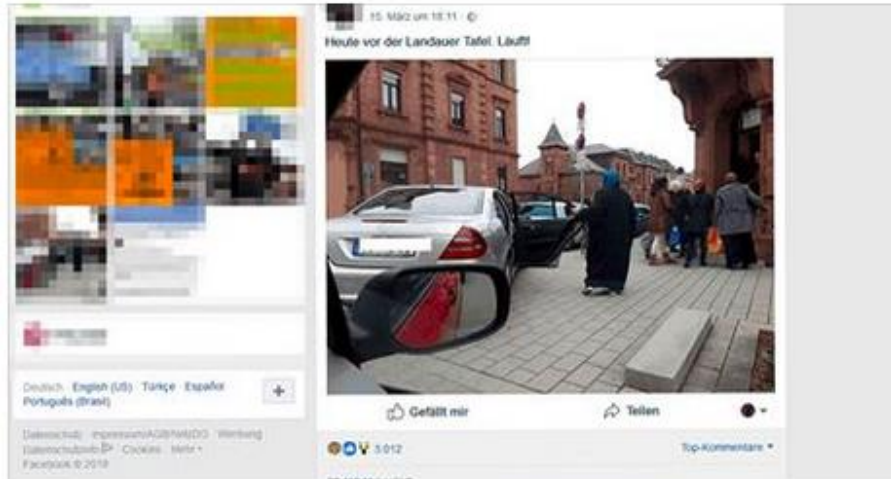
15. März um 18:11 · 

Heute vor der Landauer Tafel. Läuft!

Deutsch · English (US) · Türkçe · Español · Português (Brasil)

+

Datenschutz · Impressum/AGB/NetzDG · Werbung · Datenschutzinfo · Cookies · Mehr ▾
Facebook © 2018

Gefällt mir

Teilen

3.012

Top-Kommentare ▾